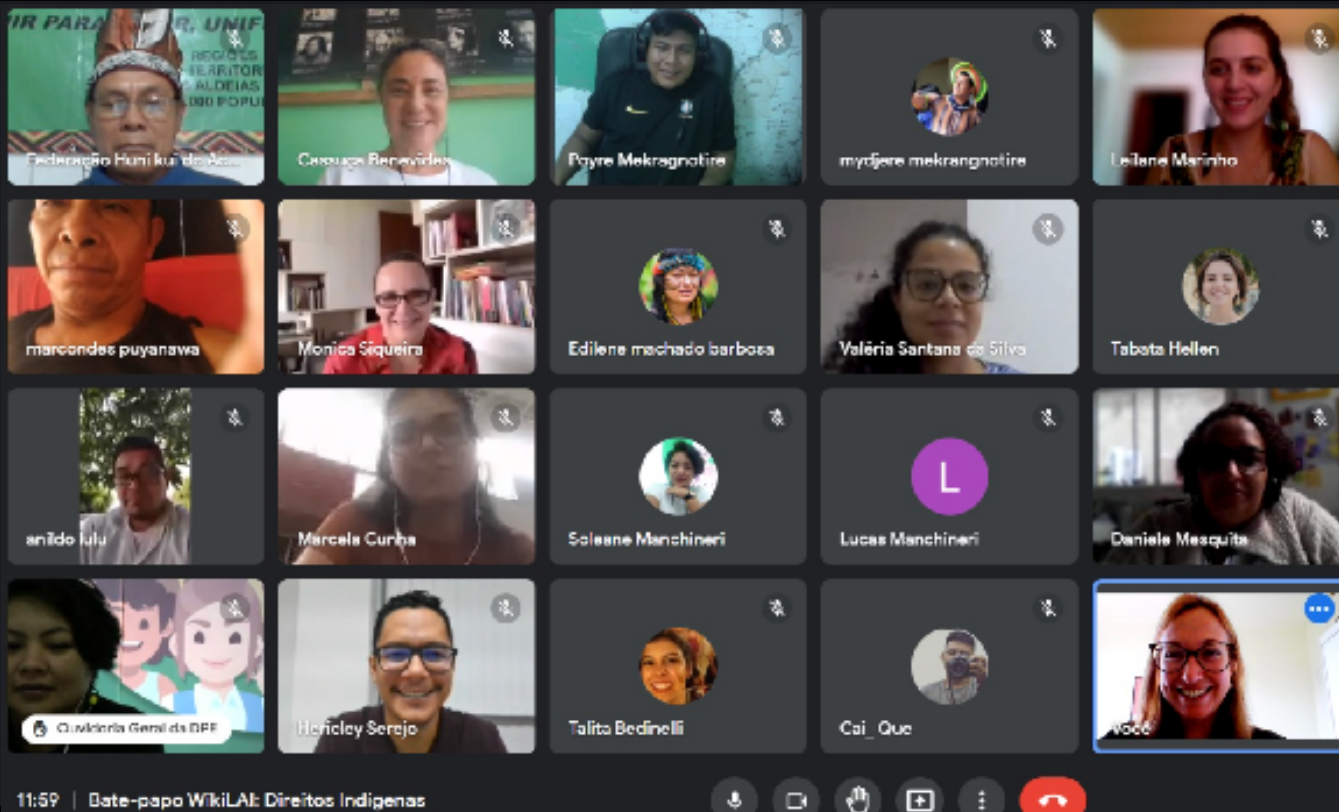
Federação Huni kui do Ac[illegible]
Casuza Benevides
Payre Mekragnotire
mydjere mekrangnotire
Leilane Marinho
marcondes puyanawa
Monica Siqueira
Edilene machado barbosa
Valéria Santana da Silva
Tabata Hellen
anildo lulu
Marcela Cunha
Soleane Manchineri
L
Lucas Manchineri
Daniela Mesquita
Ouvidoria Geral da DPE
Hericley Serejo
Talita Bedinelli
Cai_ Que
Você
11:59 | Bate-papo WikiLAI: Direitos Indígenas